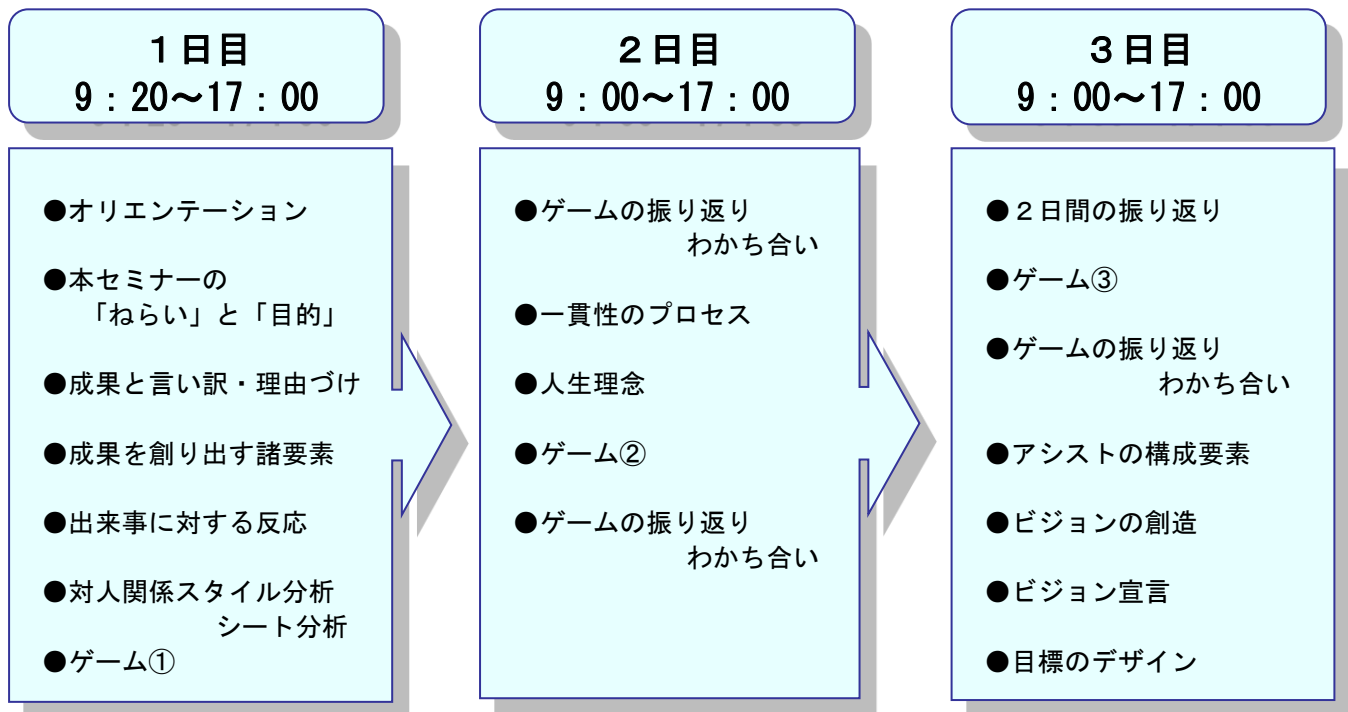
１日目
9：20～17：00

●オリエンテーション

●本セミナーの
「ねらい」と「目的」

●成果と言い訳・理由づけ

●成果を創り出す諸要素

●出来事に対する反応

●対人関係スタイル分析
シート分析

●ゲーム①

２日目
9：00～17：00

●ゲームの振り返り
わかち合い

●一貫性のプロセス

●人生理念

●ゲーム②

●ゲームの振り返り
わかち合い

３日目
9：00～17：00

●２日間の振り返り

●ゲーム③

●ゲームの振り返り
わかち合い

●アシストの構成要素

●ビジョンの創造

●ビジョン宣言

●目標のデザイン